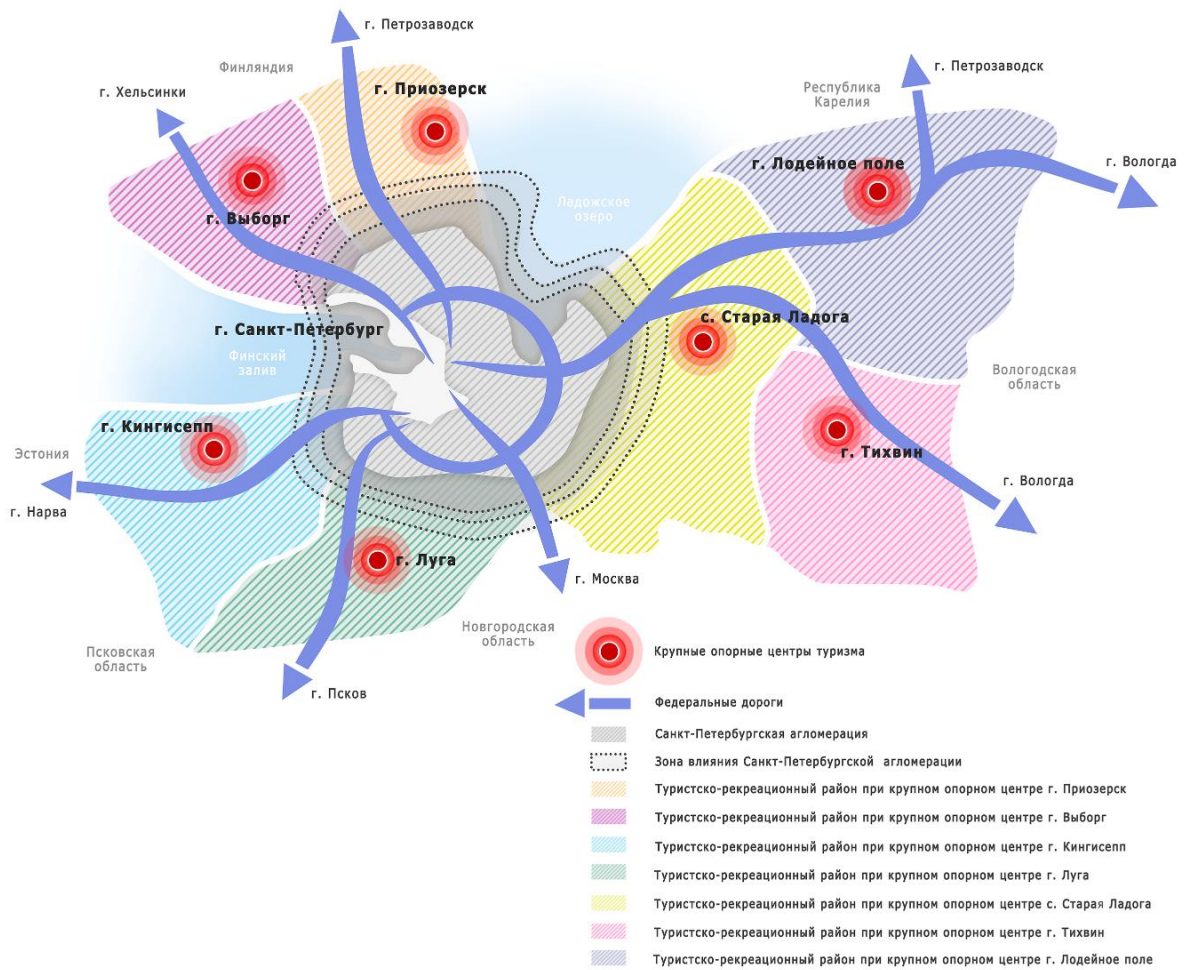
г. Петрозаводск

Финляндия

г. Приозерск

г. Хельсинки

г. Петрозаводск

Республика Карелия

г. Лодейное поле

г. Вологда

г. Выборг

Ладожское озеро

г. Санкт-Петербург

с. Старая Ладога

Финский залив

Вологодская область

г. Кингисепп

Эстония

г. Тихвин

г. Нарва

г. Вологда

г. Луга

г. Москва

Новгородская область

Псковская область

г. Псков

Крупные опорные центры туризма

Федеральные дороги

Санкт-Петербургская агломерация

Зона влияния Санкт-Петербургской агломерации

Туристско-рекреационный район при крупном опорном центре г. Приозерск

Туристско-рекреационный район при крупном опорном центре г. Выборг

Туристско-рекреационный район при крупном опорном центре г. Кингисепп

Туристско-рекреационный район при крупном опорном центре г. Луга

Туристско-рекреационный район при крупном опорном центре с. Старая Ладога

Туристско-рекреационный район при крупном опорном центре г. Тихвин

Туристско-рекреационный район при крупном опорном центре г. Лодейное поле